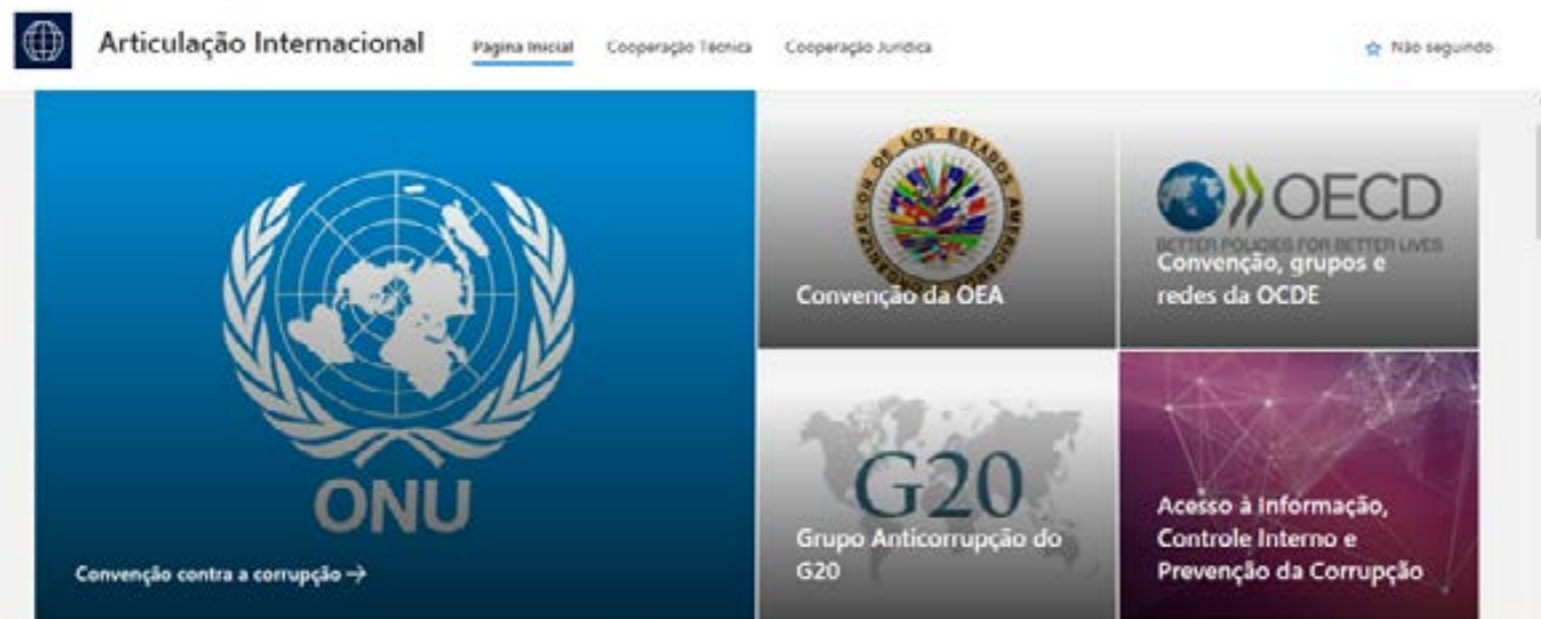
Articulação Internacional

Pagina Inicial Cooperação Técnica Cooperação Jurídica

Não seguindo

ONU

Convenção contra a corrupção →

ORGANIZACION DE LOS ESTADOS AMERICANOS

Convenção da OEA

OECD

BETTER POLICIES FOR BETTER LIVES

Convenção, grupos e redes da OCDE

G20

Grupo Anticorrupção do G20

Acesso à Informação, Controle Interno e Prevenção da Corrupção